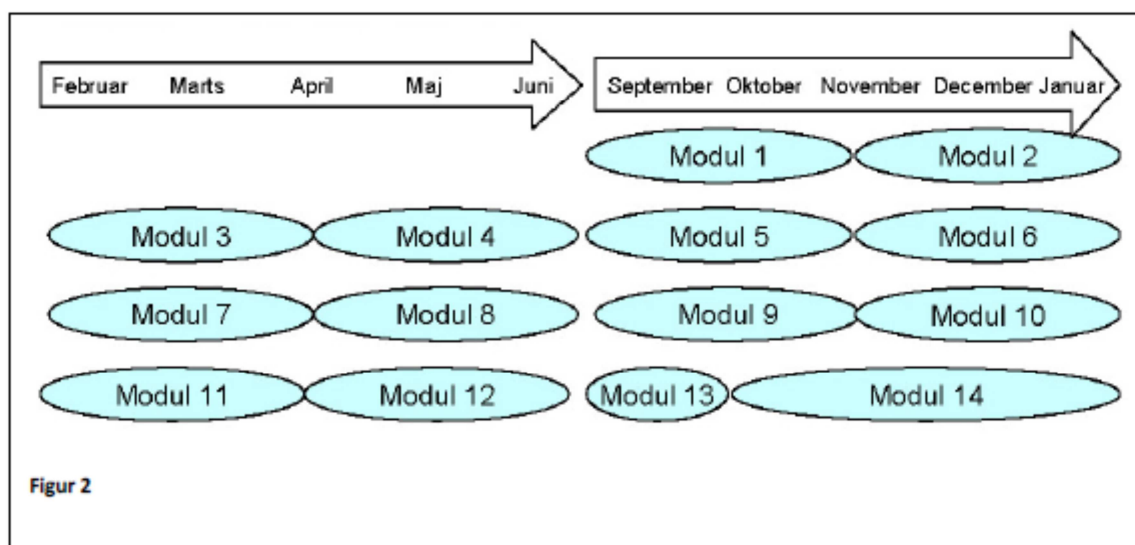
Februar Marts April Maj Juni

September Oktober November December Januar

Modul 1
Modul 2

Modul 3
Modul 4
Modul 5
Modul 6

Modul 7
Modul 8
Modul 9
Modul 10

Modul 11
Modul 12
Modul 13
Modul 14

Figur 2